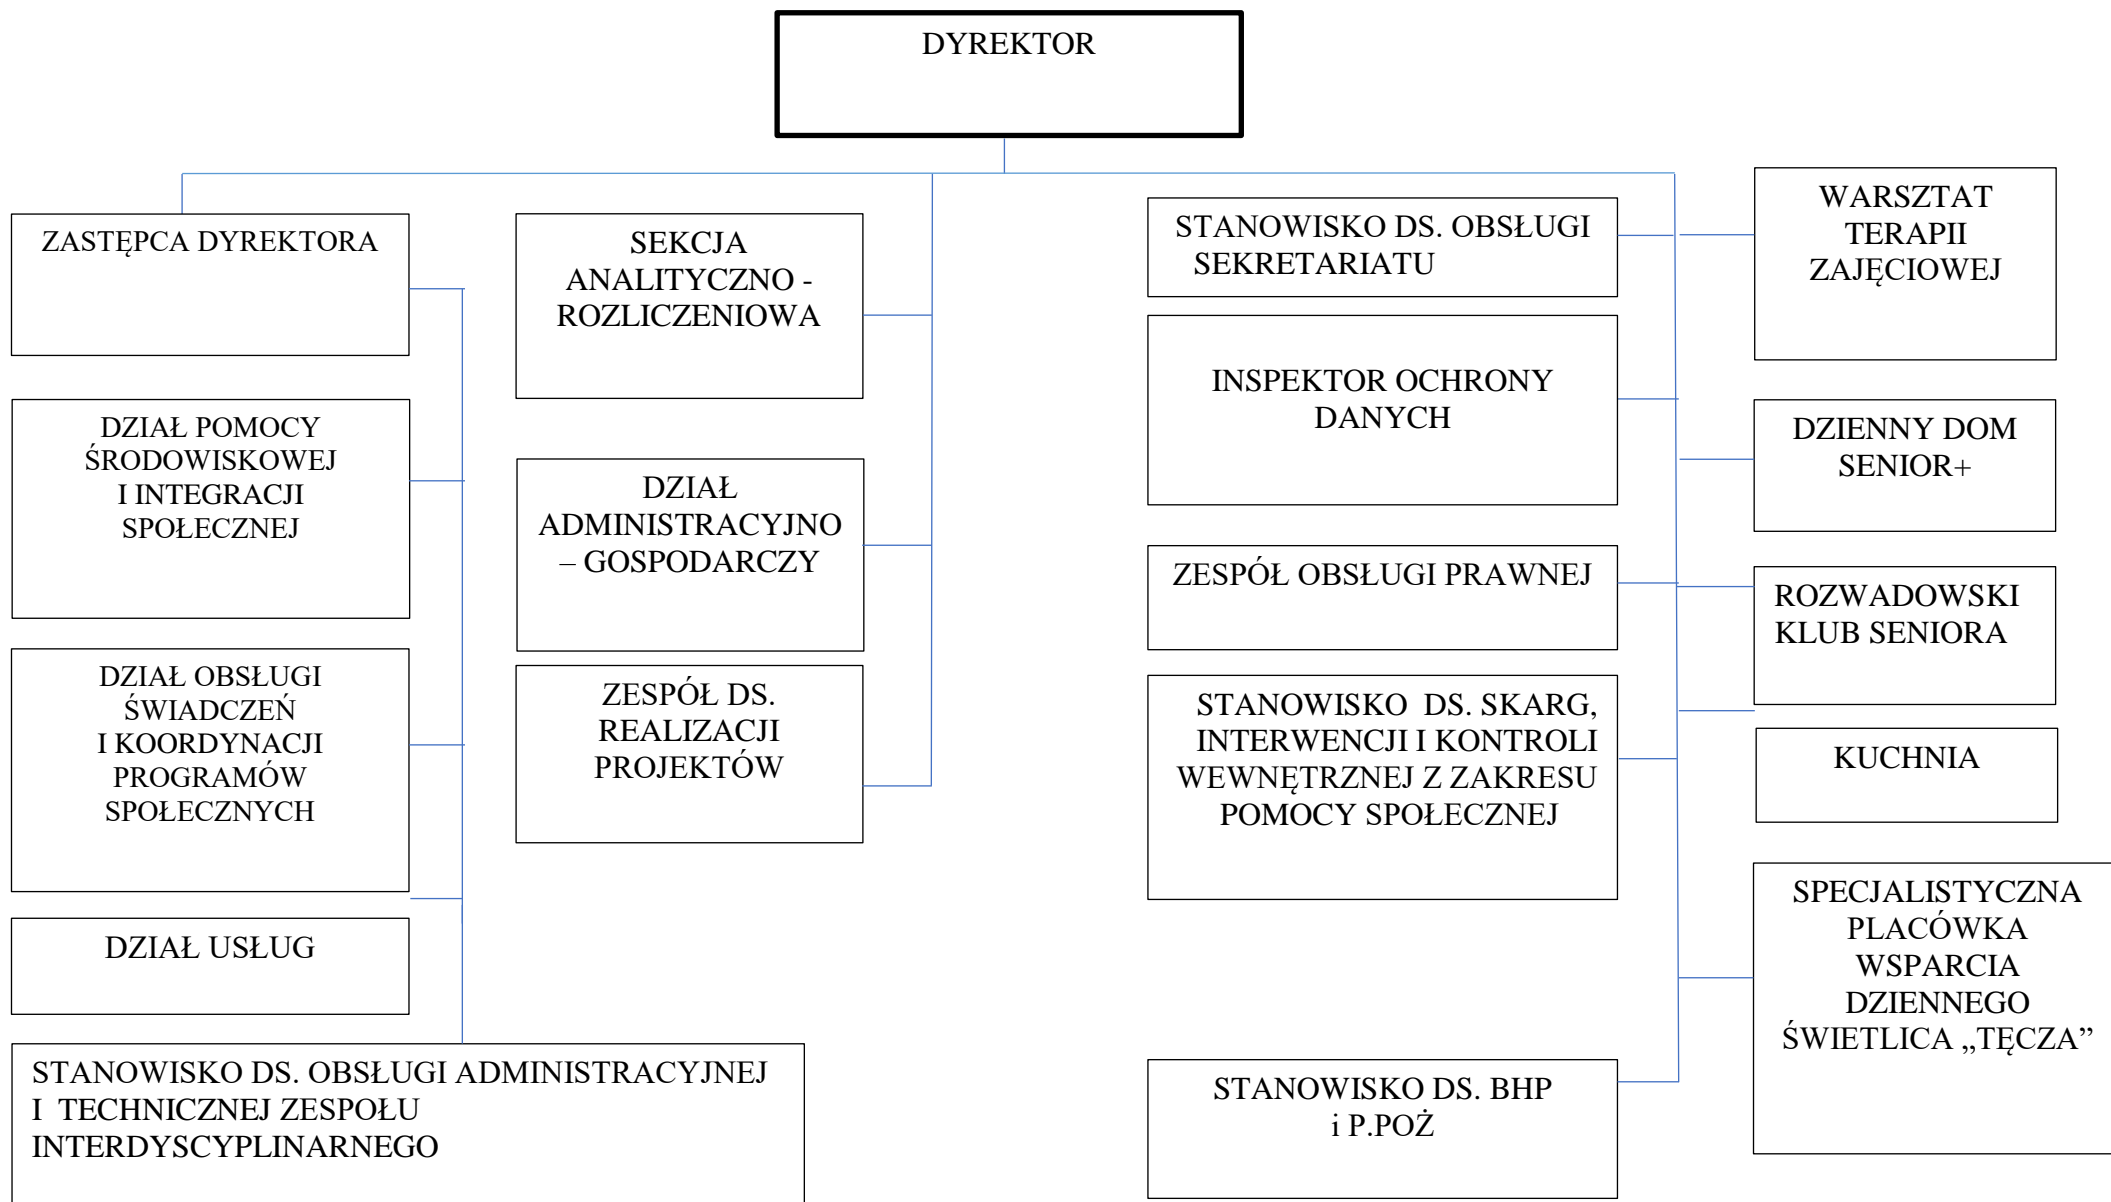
DYREKTOR

ZASTĘPCA DYREKTORA

DZIAŁ POMOCY ŚRODOWISKOWEJ I INTEGRACJI SPOŁECZNEJ

DZIAŁ OBSŁUGI ŚWIADCZEŃ I KOORDYNACJI PROGRAMÓW SPOŁECZNYCH

DZIAŁ USŁUG

STANOWISKO DS. OBSŁUGI ADMINISTRACYJNEJ I TECHNICZNEJ ZESPOŁU INTERDYSCYPLINARNEGO

SEKCJA ANALITYCZNO - ROZLICZENIOWA

DZIAŁ ADMINISTRACYJNO – GOSPODARCZY

ZESPÓŁ DS. REALIZACJI PROJEKTÓW

STANOWISKO DS. OBSŁUGI SEKRETARIATU

INSPEKTOR OCHRONY DANYCH

ZESPÓŁ OBSŁUGI PRAWNEJ

STANOWISKO DS. SKARG, INTERWENCJI I KONTROLI WEWNĘTRZNEJ Z ZAKRESU POMOCY SPOŁECZNEJ

STANOWISKO DS. BHP i P.POŻ

WARSZTAT TERAPII ZAJĘCIOWEJ

DZIENNY DOM SENIOR+

ROZWADOWSKI KLUB SENIORA

KUCHNIA

SPECJALISTYCZNA PLACÓWKA WSPARCIA DZIENNEGO ŚWIETLICA „TĘCZA”